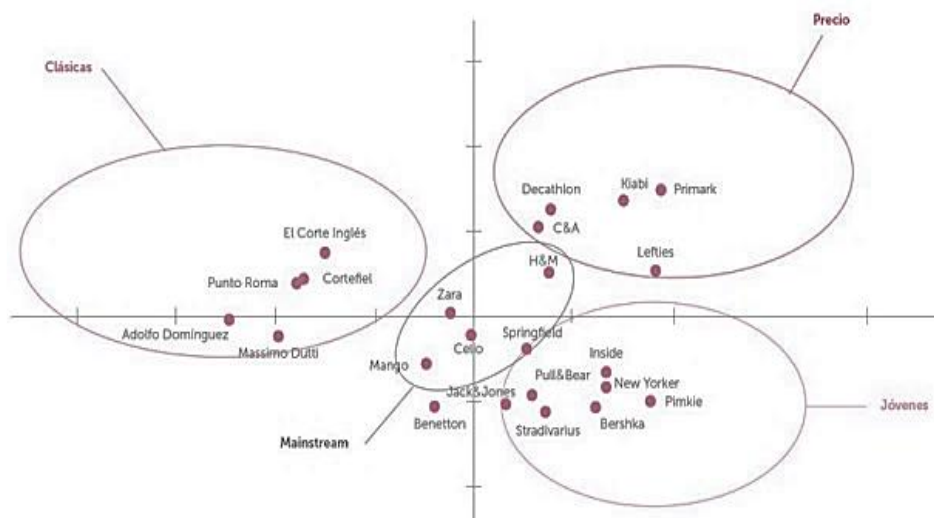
Precio

Clásicas

Decathlon

Kiabi

Primark

C&A

El Corte Inglés

Lefties

H&M

Punto Roma

Cortefiel

Zara

Adolfo Domínguez

Springfield

Celio

Massimo Dutti

Inside

Mango

Pull&Bear

New Yorker

Jack&Jones

Pimkie

Jóvenes

Benetton

Bershka

Stradivarius

Mainstream